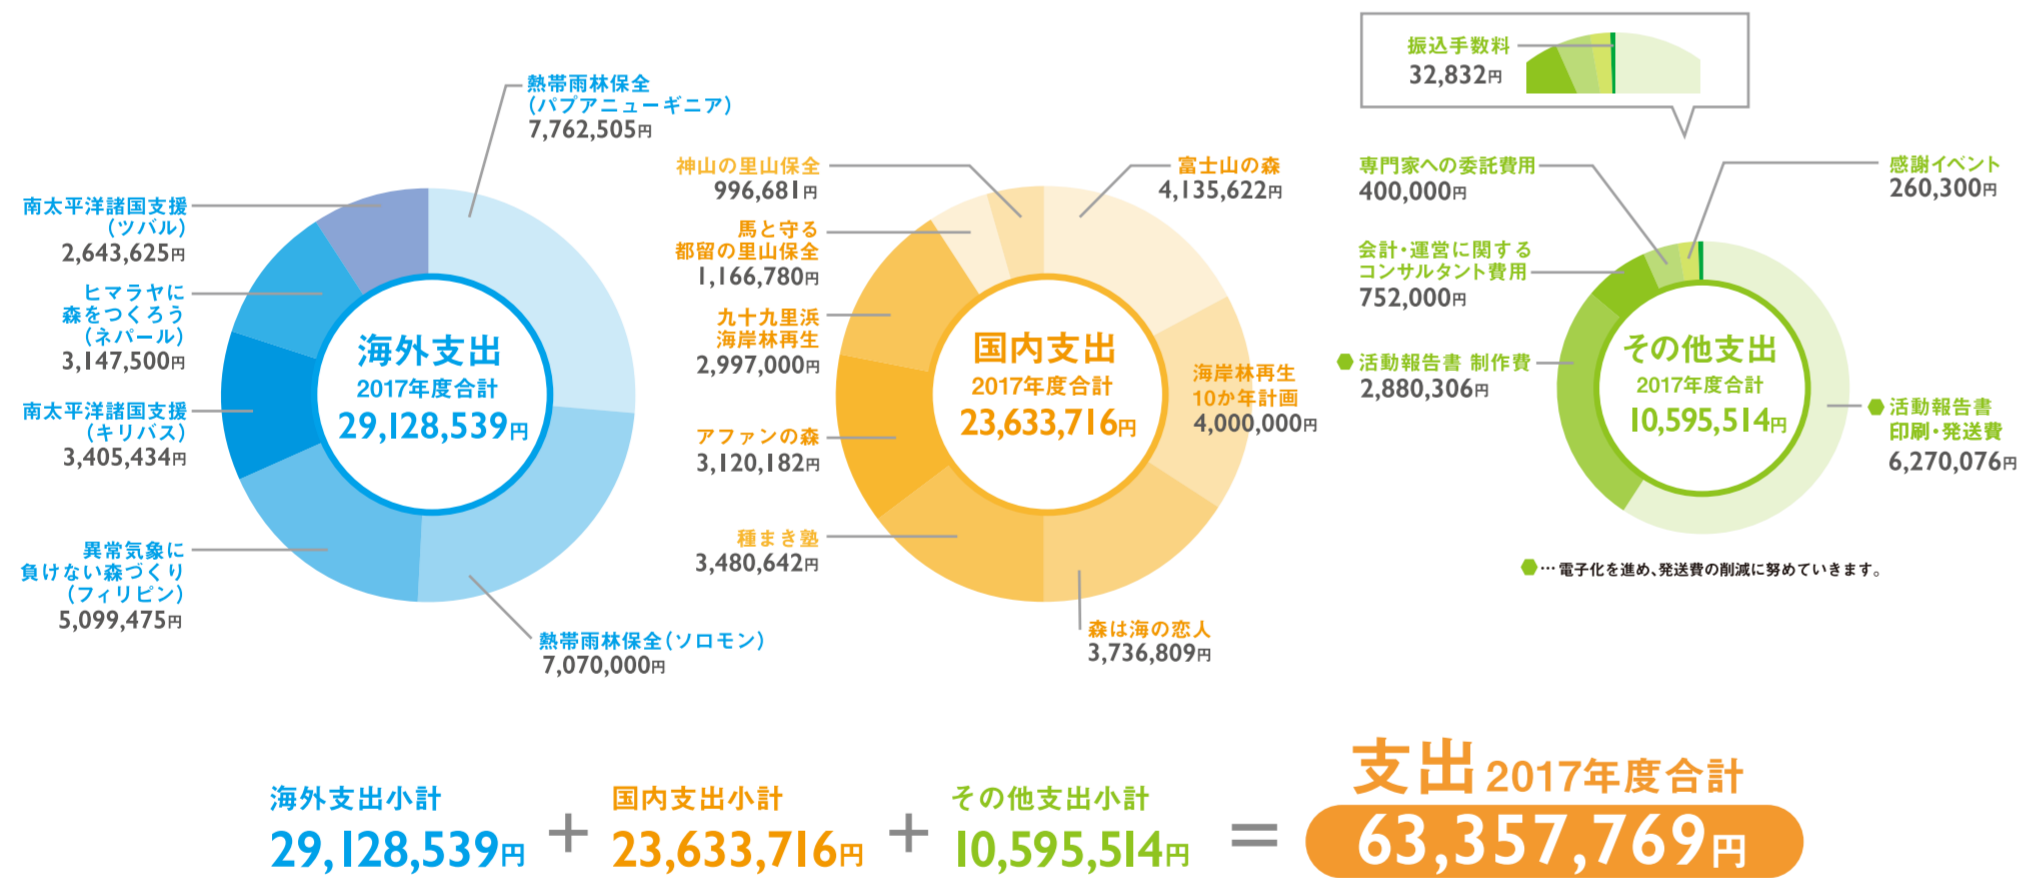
熱帯雨林保全
(パプアニューギニア)
7,762,505円

南太平洋諸国支援
(ツバル)
2,643,625円

ヒマラヤに
森をつくろう
(ネパール)
3,147,500円

南太平洋諸国支援
(キリバス)
3,405,434円

異常気象に
負けない森づくり
(フィリピン)
5,099,475円

熱帯雨林保全(ソロモン)
7,070,000円

海外支出
2017年度合計
29,128,539円

神山の里山保全
996,681円

馬と守る
都留の里山保全
1,166,780円

九十九里浜
海岸林再生
2,997,000円

アファンの森
3,120,182円

種まき塾
3,480,642円

富士山の森
4,135,622円

海岸林再生
10か年計画
4,000,000円

森は海の恋人
3,736,809円

国内支出
2017年度合計
23,633,716円

振込手数料
32,832円

専門家への委託費用
400,000円

感謝イベント
260,300円

会計・運営に関する
コンサルタント費用
752,000円

活動報告書 制作費
2,880,306円

活動報告書
印刷・発送費
6,270,076円

その他支出
2017年度合計
10,595,514円

…電子化を進め、発送費の削減に努めていきます。

海外支出小計
29,128,539円
+
国内支出小計
23,633,716円
+
その他支出小計
10,595,514円
=
支出2017年度合計
63,357,769円